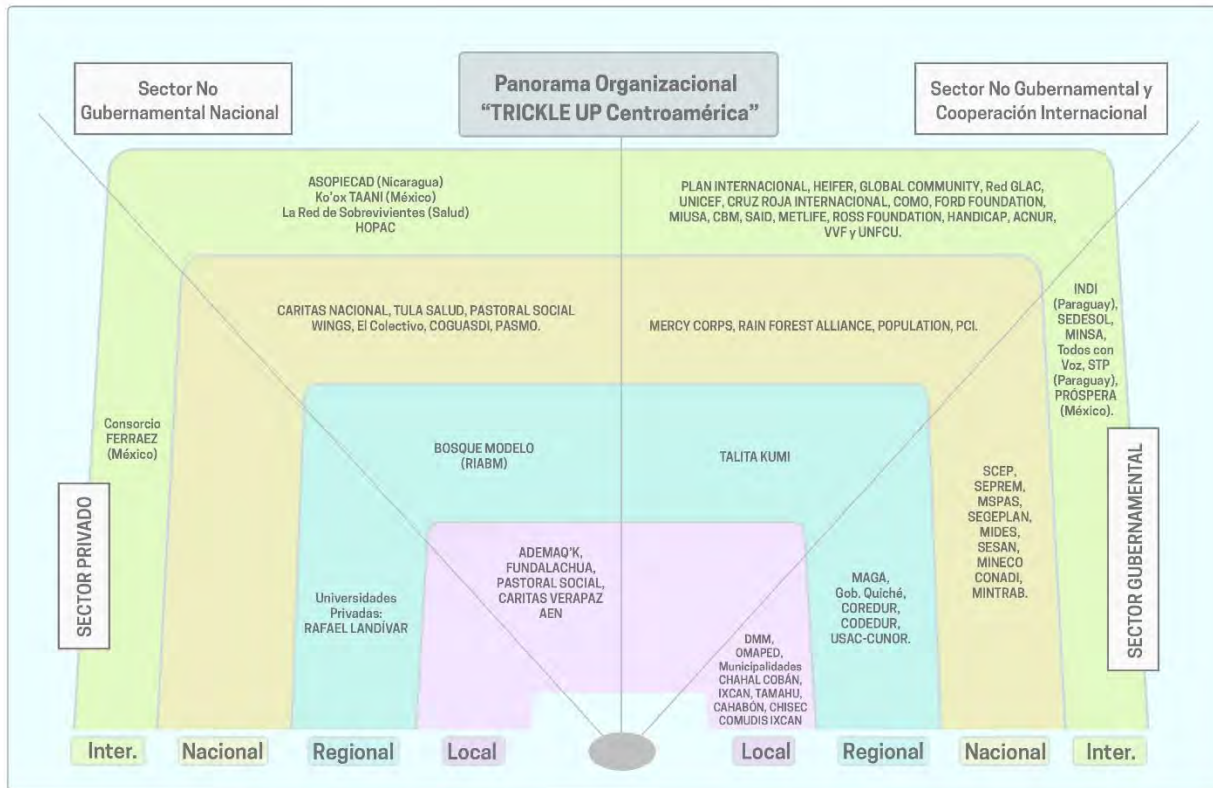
Sector No Gubernamental Nacional

Panorama Organizacional "TRICKLE UP Centroamérica"

Sector No Gubernamental y Cooperación Internacional

ASOPIECAD (Nicaragua)
Ko'ox TAANI (México)
La Red de Sobrevivientes (Salud)
HOPAC

PLAN INTERNACIONAL, HEIFER, GLOBAL COMMUNITY, Red GLAC, UNICEF, CRUZ ROJA INTERNACIONAL, COMO, FORD FOUNDATION, MIUSA, CBM, SAID, METLIFE, ROSS FOUNDATION, HANDICAP, ACNUR, VVF y UNFCU.

CARITAS NACIONAL, TULA SALUD, PASTORAL SOCIAL WINGS, El Colectivo, COGUASDI, PASMO.

MERCY CORPS, RAIN FOREST ALLIANCE, POPULATION, PCI.

INDI (Paraguay), SEDESOL, MINSA, Todos con Voz, STP (Paraguay), PRÓSPERA (México).

Consorcio FERRAEZ (México)

BOSQUE MODELO (RIABM)

TALITA KUMI

SECTOR PRIVADO

SECTOR GUBERNAMENTAL

SCEP, SEPREM, MSPAS, SEGEPLAN, MIDES, SESAN, MINECO CONADI, MINTRAB.

ADEMAQ'K, FUNDALACHUA, PASTORAL SOCIAL, CARITAS VERAPAZ AEN

Universidades Privadas: RAFAEL LANDÍVAR

MAGA, Gob. Quiché, COREDUR, CODEDUR, USAC-CUNOR.

DMM, OMAPED, Municipalidades CHAHAL COBÁN, IXCAN, TAMAHU, CAHABÓN, CHISEC COMUDIS IXCAN

Inter. Nacional Regional Local Local Regional Nacional Inter.